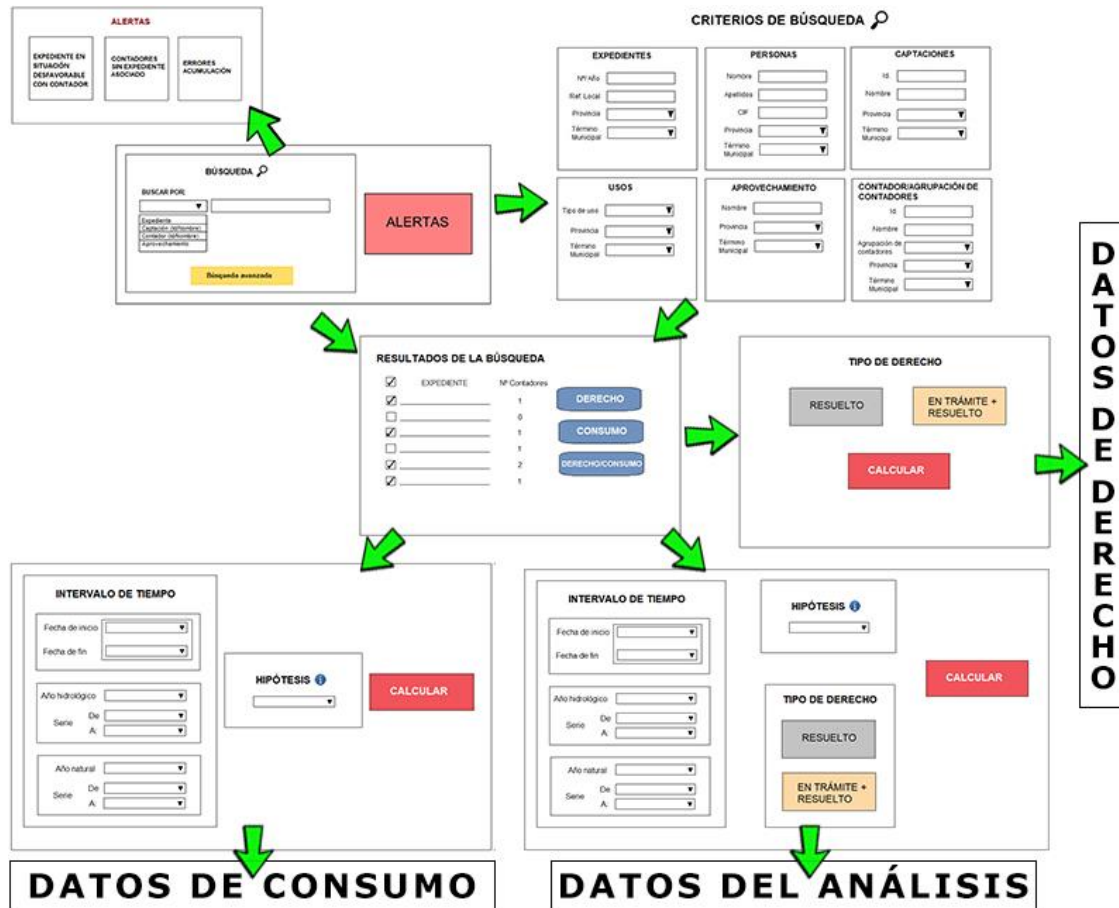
ALERTAS

EXPEDIENTE EN SITUACIÓN DESFAVORABLE CON CONTADOR

CONTADORES SIN EXPEDIENTE ASOCIADO

ERRORES ACUMULACIÓN

BÚSQUEDA

BUSCAR POR:

Expediente
Captación (Nº/Nombre)
Contador (Nº/Nombre)
Aprovechamiento

Búsqueda avanzada

ALERTAS

CRITERIOS DE BÚSQUEDA

EXPEDIENTES
Nº/Año
Ref. Local
Provincia
Término Municipal

PERSONAS
Nombre
Apellidos
CIF
Provincia
Término Municipal

CAPTACIONES
Id.
Nombre
Provincia
Término Municipal

USOS
Tipo de uso
Provincia
Término Municipal

APROVECHAMIENTO
Nombre
Provincia
Término Municipal

CONTADOR/AGRUPACIÓN DE CONTADORES
Id.
Nombre
Agrupación de contadores
Provincia
Término Municipal

RESULTADOS DE LA BÚSQUEDA

EXPEDIENTE
Nº Contadores
1
0
1
1
2
1

DERECHO
CONSUMO
DERECHO/CONSUMO

TIPO DE DERECHO
RESUELTO
EN TRÁMITE + RESUELTO
CALCULAR

DATOS DE DERECHO

INTERVALO DE TIEMPO
Fecha de inicio
Fecha de fin
Año hidrológico
Serie De
A:
Año natural
Serie De
A:

HIPÓTESIS

CALCULAR

INTERVALO DE TIEMPO
Fecha de inicio
Fecha de fin
Año hidrológico
Serie De
A:
Año natural
Serie De
A:

HIPÓTESIS

CALCULAR

TIPO DE DERECHO
RESUELTO
EN TRÁMITE + RESUELTO

DATOS DE CONSUMO

DATOS DEL ANÁLISIS